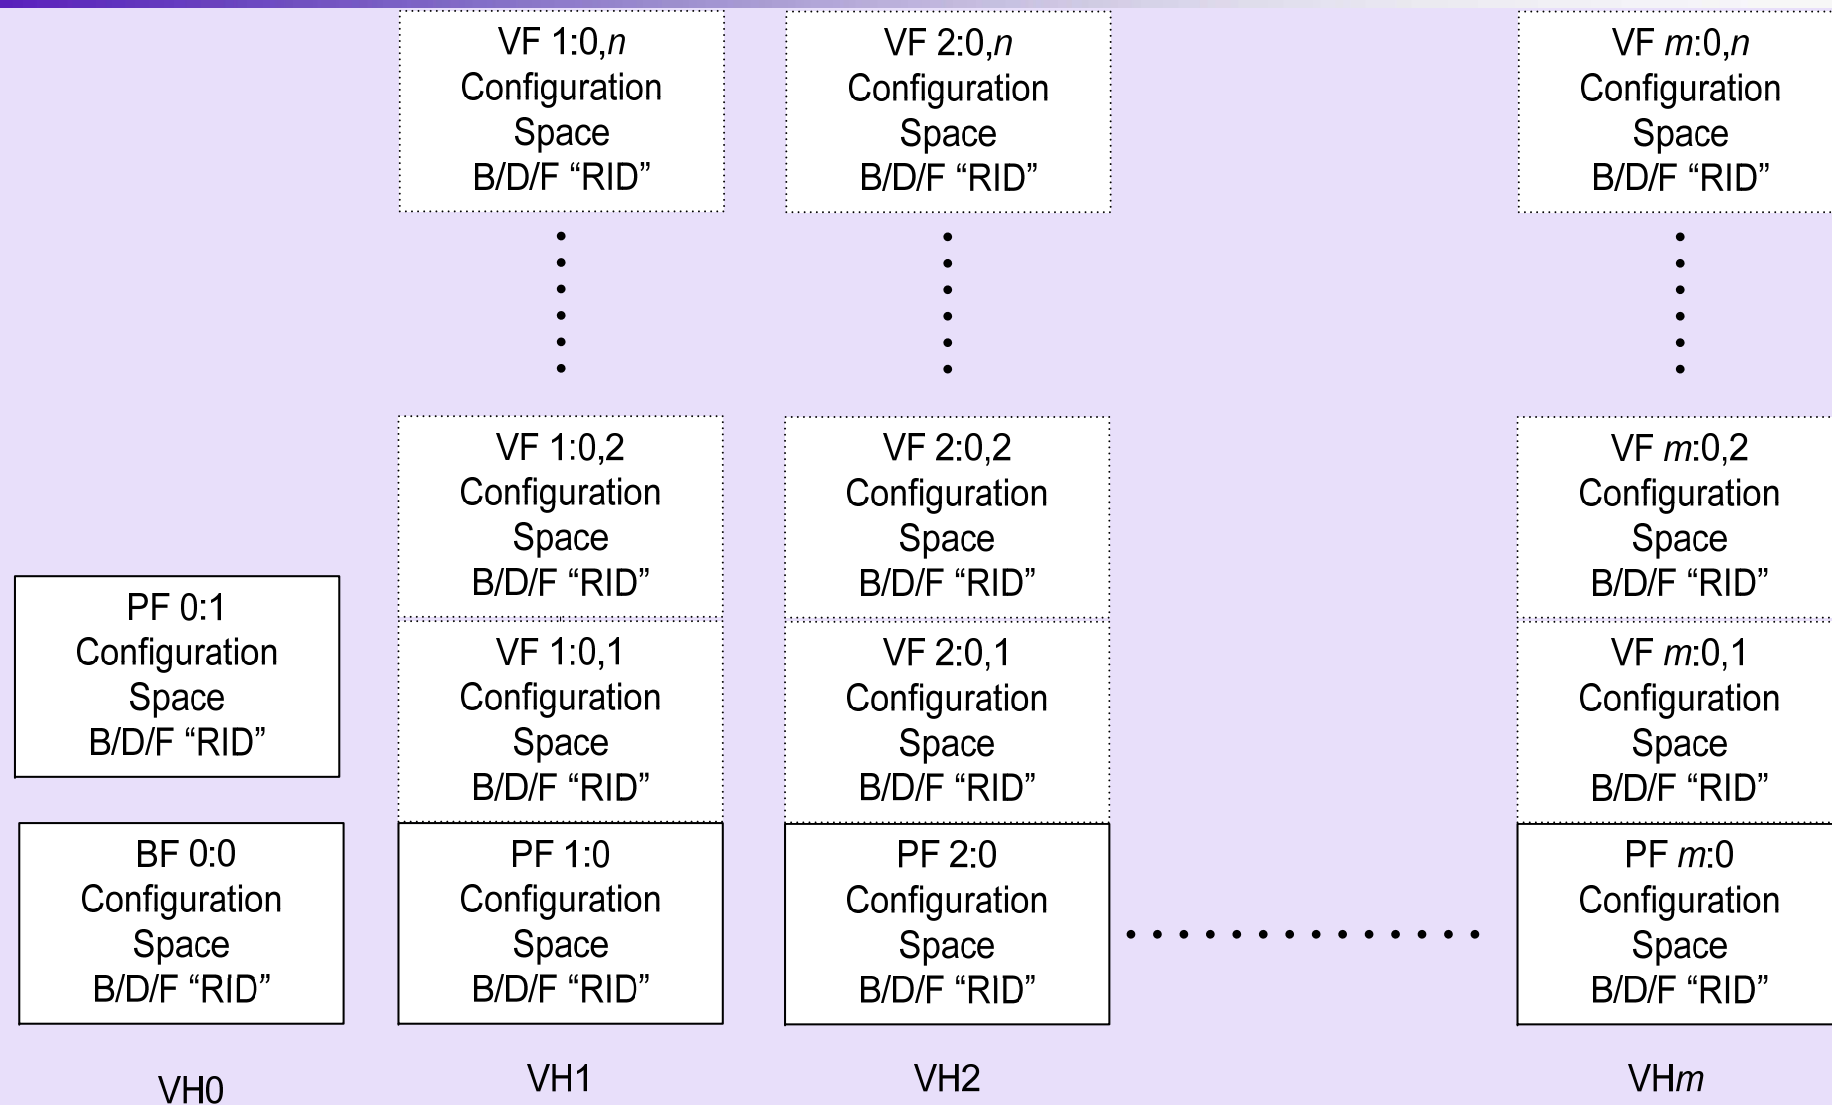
VF 1:0,$n$
Configuration
Space
B/D/F “RID”

VF 2:0,$n$
Configuration
Space
B/D/F “RID”

VF $m$:0,$n$
Configuration
Space
B/D/F “RID”

VF 1:0,2
Configuration
Space
B/D/F “RID”

VF 2:0,2
Configuration
Space
B/D/F “RID”

VF $m$:0,2
Configuration
Space
B/D/F “RID”

PF 0:1
Configuration
Space
B/D/F “RID”

VF 1:0,1
Configuration
Space
B/D/F “RID”

VF 2:0,1
Configuration
Space
B/D/F “RID”

VF $m$:0,1
Configuration
Space
B/D/F “RID”

BF 0:0
Configuration
Space
B/D/F “RID”

PF 1:0
Configuration
Space
B/D/F “RID”

PF 2:0
Configuration
Space
B/D/F “RID”

PF $m$:0
Configuration
Space
B/D/F “RID”

VH0

VH1

VH2

VH$m$